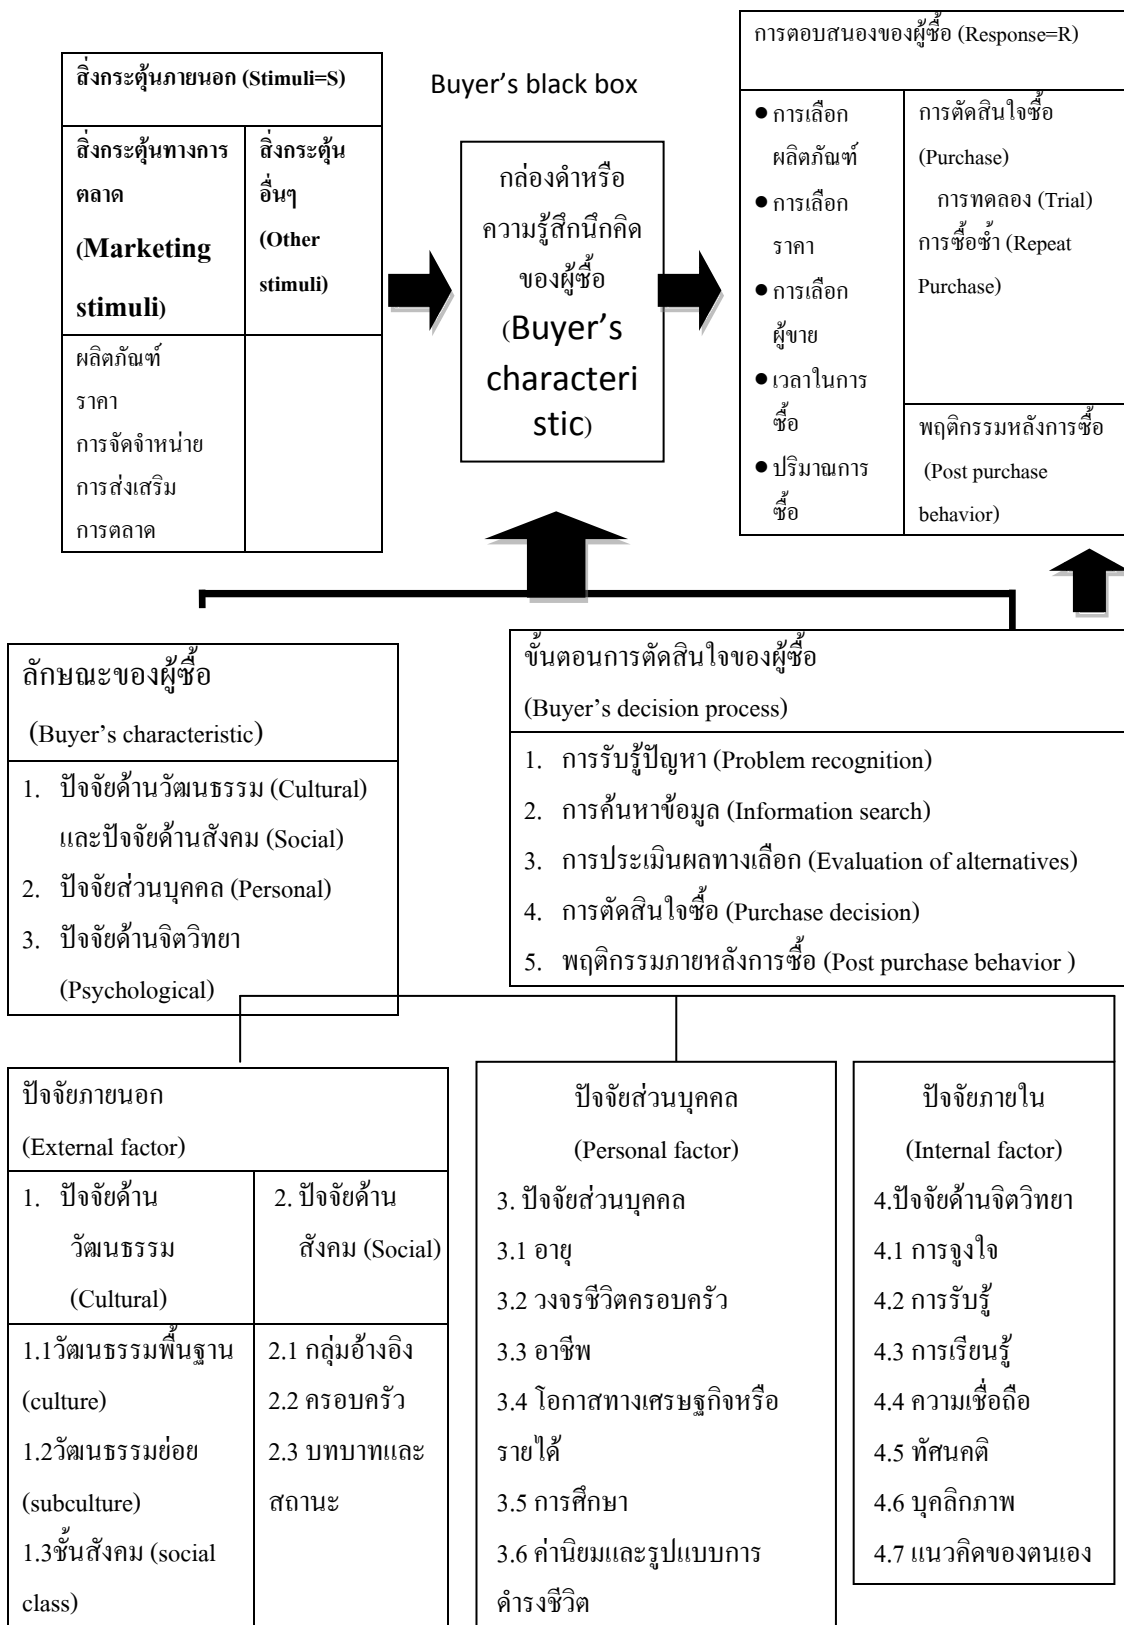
สิ่งกระตุ้นภายนอก (Stimuli=S)

| สิ่งกระตุ้นทางการตลาด (Marketing stimuli) | สิ่งกระตุ้นอื่นๆ (Other stimuli) |
|---|---|
| ผลิตภัณฑ์ ราคา การจัดจำหน่าย การส่งเสริมการตลาด | |

Buyer's black box

กล่องดำหรือความรู้สึกนึกคิดของผู้ซื้อ (Buyer's characteristic)

การตอบสนองของผู้ซื้อ (Response=R)

| ● การเลือกผลิตภัณฑ์ ● การเลือกราคา ● การเลือกผู้ขาย ● เวลาในการซื้อ ● ปริมาณการซื้อ | การตัดสินใจซื้อ (Purchase) การทดลอง (Trial) การซื้อซ้ำ (Repeat Purchase) |
|---|---|
| | พฤติกรรมหลังการซื้อ (Post purchase behavior) |

ลักษณะของผู้ซื้อ
(Buyer's characteristic)
1. ปัจจัยด้านวัฒนธรรม (Cultural) และปัจจัยด้านสังคม (Social)
2. ปัจจัยส่วนบุคคล (Personal)
3. ปัจจัยด้านจิตวิทยา (Psychological)

ขั้นตอนการตัดสินใจของผู้ซื้อ
(Buyer's decision process)
1. การรับรู้ปัญหา (Problem recognition)
2. การค้นหาข้อมูล (Information search)
3. การประเมินผลทางเลือก (Evaluation of alternatives)
4. การตัดสินใจซื้อ (Purchase decision)
5. พฤติกรรมภายหลังการซื้อ (Post purchase behavior )

ปัจจัยภายนอก
(External factor)

| 1. ปัจจัยด้านวัฒนธรรม (Cultural) | 2. ปัจจัยด้านสังคม (Social) |
|---|---|
| 1.1วัฒนธรรมพื้นฐาน (culture) 1.2วัฒนธรรมย่อย (subculture) 1.3ชั้นสังคม (social class) | 2.1 กลุ่มอ้างอิง 2.2 ครอบครัว 2.3 บทบาทและสถานะ |

ปัจจัยส่วนบุคคล
(Personal factor)
3. ปัจจัยส่วนบุคคล
3.1 อายุ
3.2 วงจรชีวิตครอบครัว
3.3 อาชีพ
3.4 โอกาสทางเศรษฐกิจหรือรายได้
3.5 การศึกษา
3.6 ค่านิยมและรูปแบบการดำรงชีวิต

ปัจจัยภายใน
(Internal factor)
4.ปัจจัยด้านจิตวิทยา
4.1 การจูงใจ
4.2 การรับรู้
4.3 การเรียนรู้
4.4 ความเชื่อถือ
4.5 ทัศนคติ
4.6 บุคลิกภาพ
4.7 แนวคิดของตนเอง